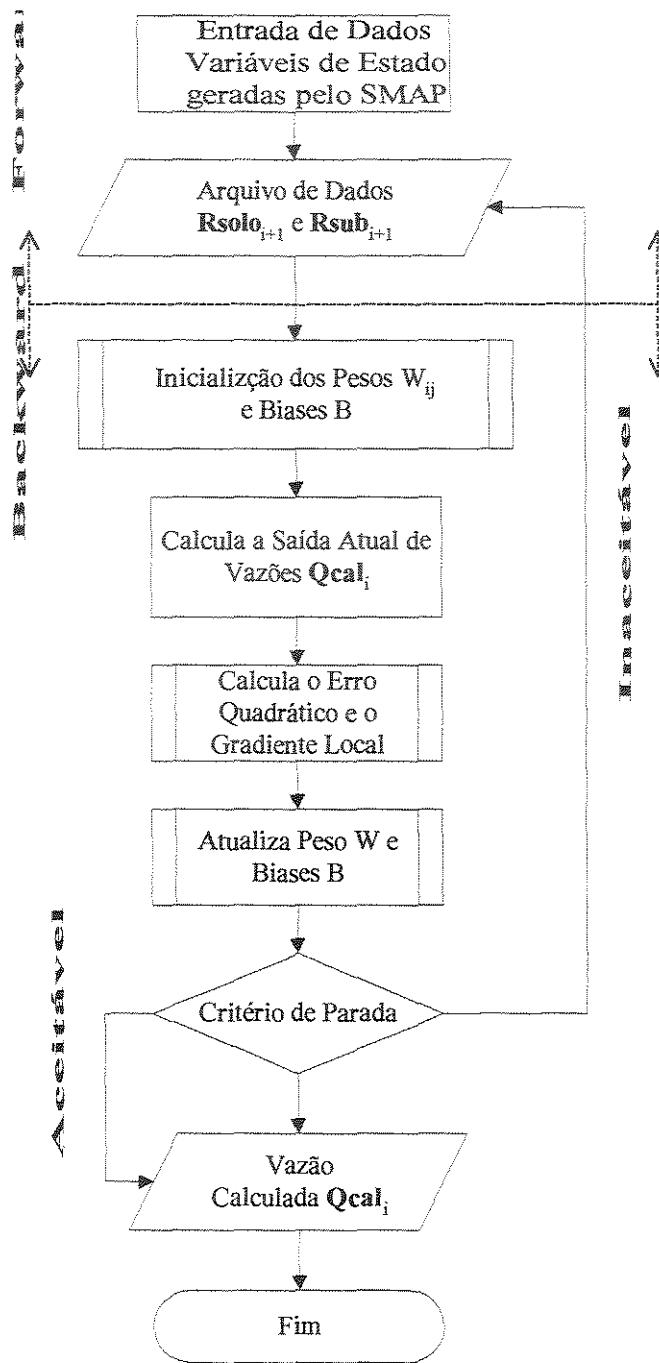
Forward

Entrada de Dados Variáveis de Estado geradas pelo SMAP

Arquivo de Dados $\mathbf{Rsolo}_{i+1}$ e $\mathbf{Rsub}_{i+1}$

Backward

Inicializção dos Pesos $W_{ij}$ e Biases B

Calcula a Saída Atual de Vazões $\mathbf{Qcal}_i$

Calcula o Erro Quadrático e o Gradiente Local

Atualiza Peso W e Biases B

Inaceitável

Critério de Parada

Aceitável

Vazão Calculada $\mathbf{Qcal}_i$

Fim